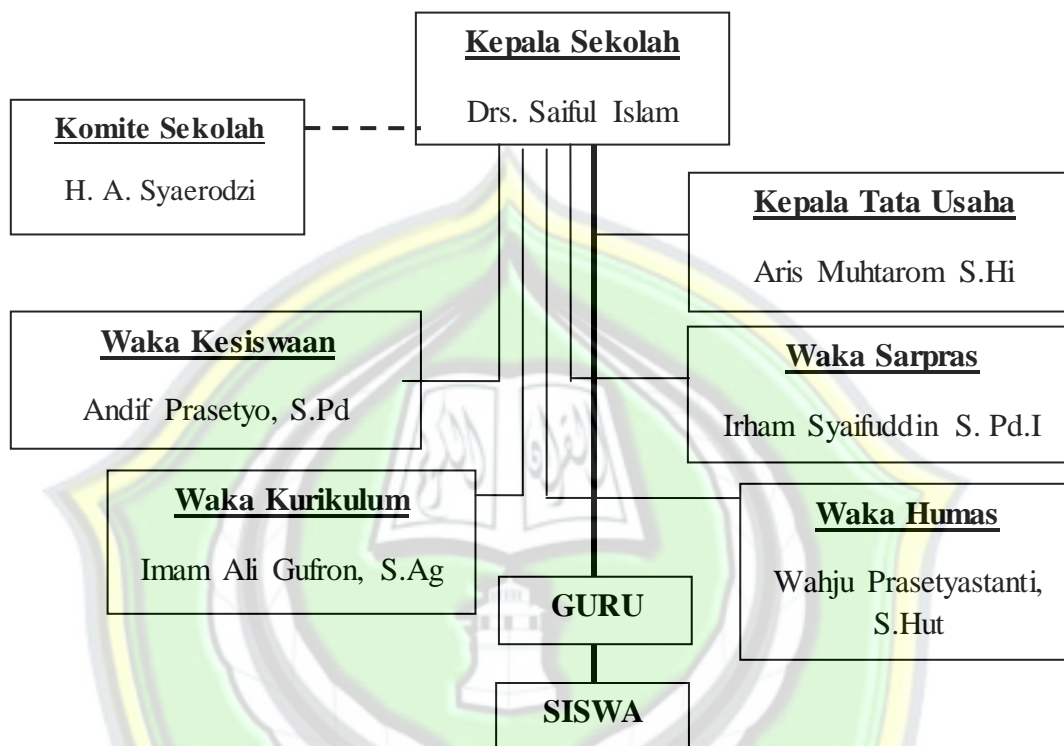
Kepala Sekolah

Drs. Saiful Islam

Komite Sekolah

H. A. Syaerodzi

Kepala Tata Usaha

Aris Muhtarom S.Hi

Waka Kesiswaan

Andif Prasetyo, S.Pd

Waka Sarpras

Irham Syaifuddin S. Pd.I

Waka Kurikulum

Imam Ali Gufron, S.Ag

Waka Humas

Wahju Prasetyastanti, S.Hut

GURU

SISWA